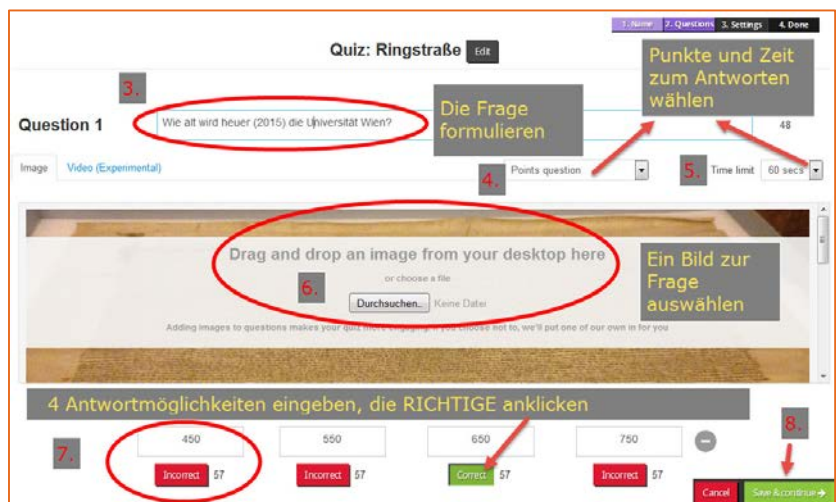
1. Name 2. Questions 3. Settings 4. Done

Quiz: Ringstraße Edit

Punkte und Zeit zum Antworten wählen

3.

Die Frage formulieren

Question 1

Wie alt wird heuer (2015) die Universität Wien?

48

Image Video (Experimental)

4. Points question

5. Time limit 60 secs

Drag and drop an image from your desktop here

or choose a file

6.

Durchsuchen... Keine Datei

Ein Bild zur Frage auswählen

Adding images to questions makes your quiz more engaging. If you choose not to, we'll put one of our own in for you

4 Antwortmöglichkeiten eingeben, die RICHTIGE anklicken

8.

7.

450

Incorrect 57

550

Incorrect 57

650

Correct 57

750

Incorrect 57

Cancel

Save & continue